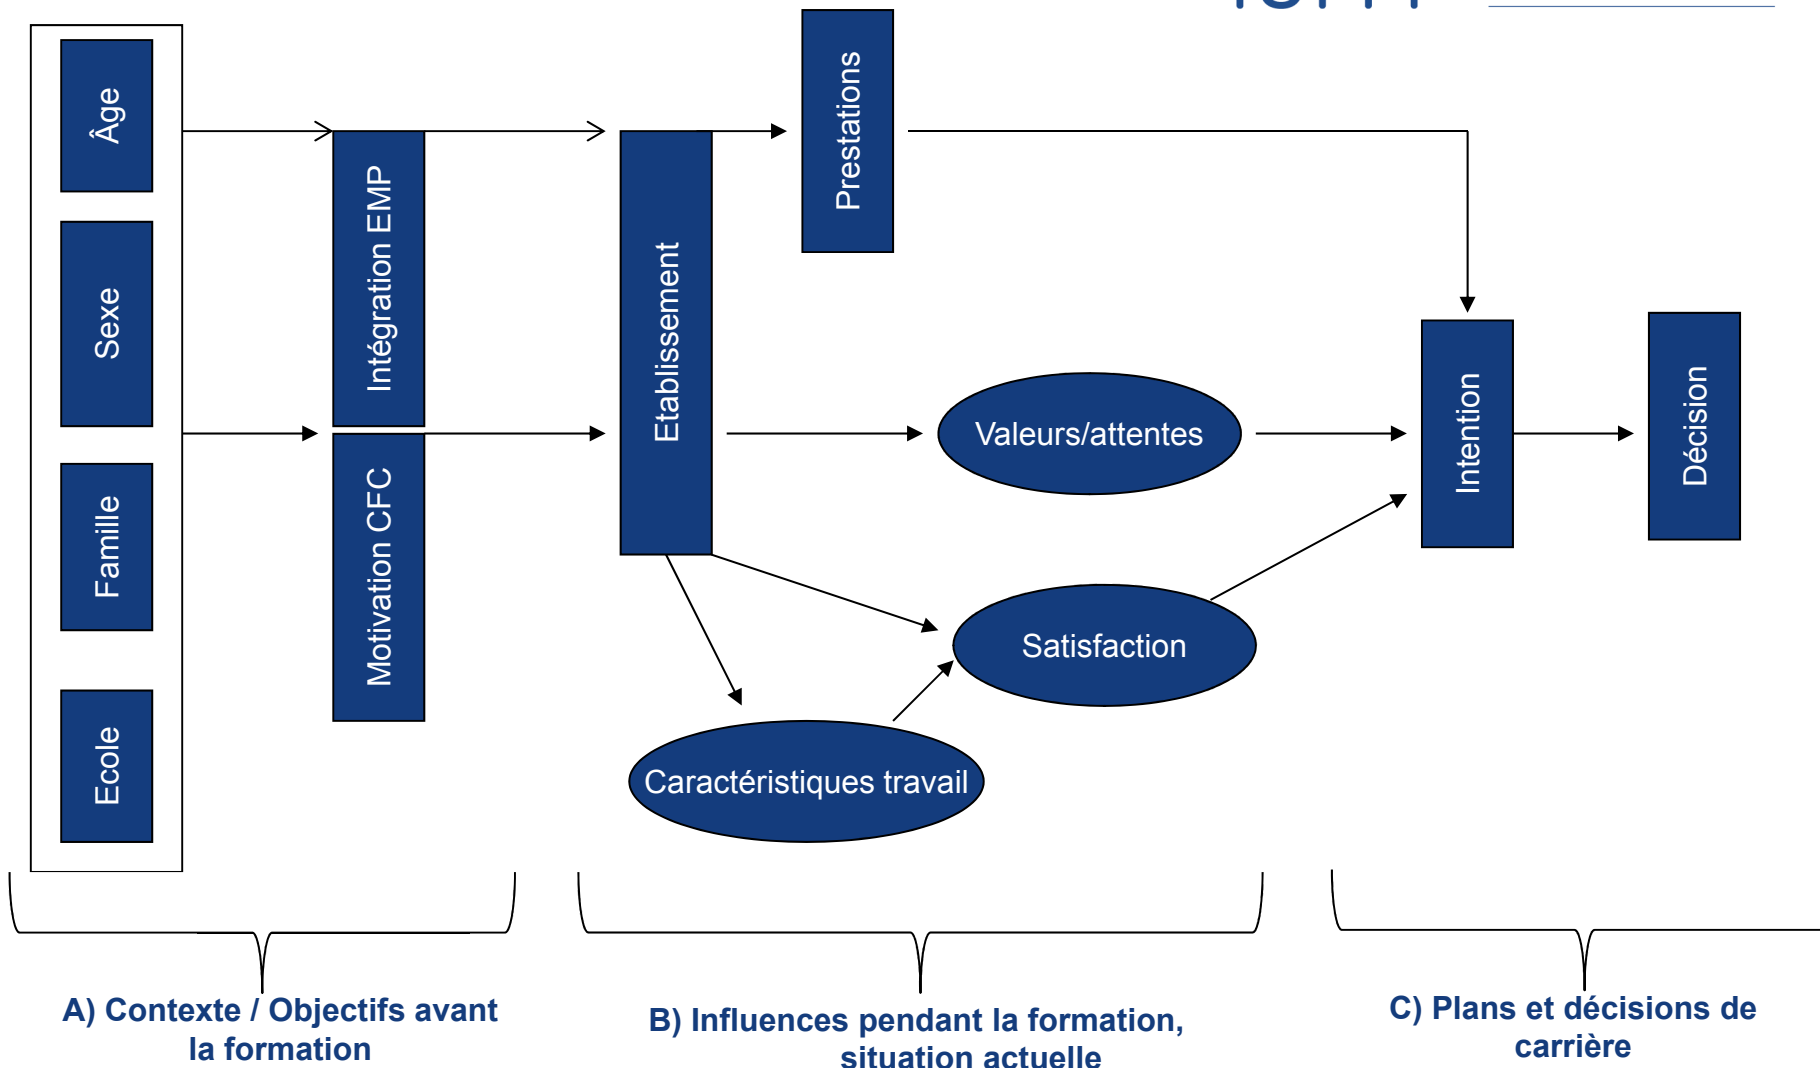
Âge

Sexe

Famille

Ecole

Intégration EMP

Motivation CFC

Etablissement

Prestations

Valeurs/attentes

Satisfaction

Caractéristiques travail

Intention

Décision

A) Contexte / Objectifs avant la formation

B) Influences pendant la formation, situation actuelle

C) Plans et décisions de carrière